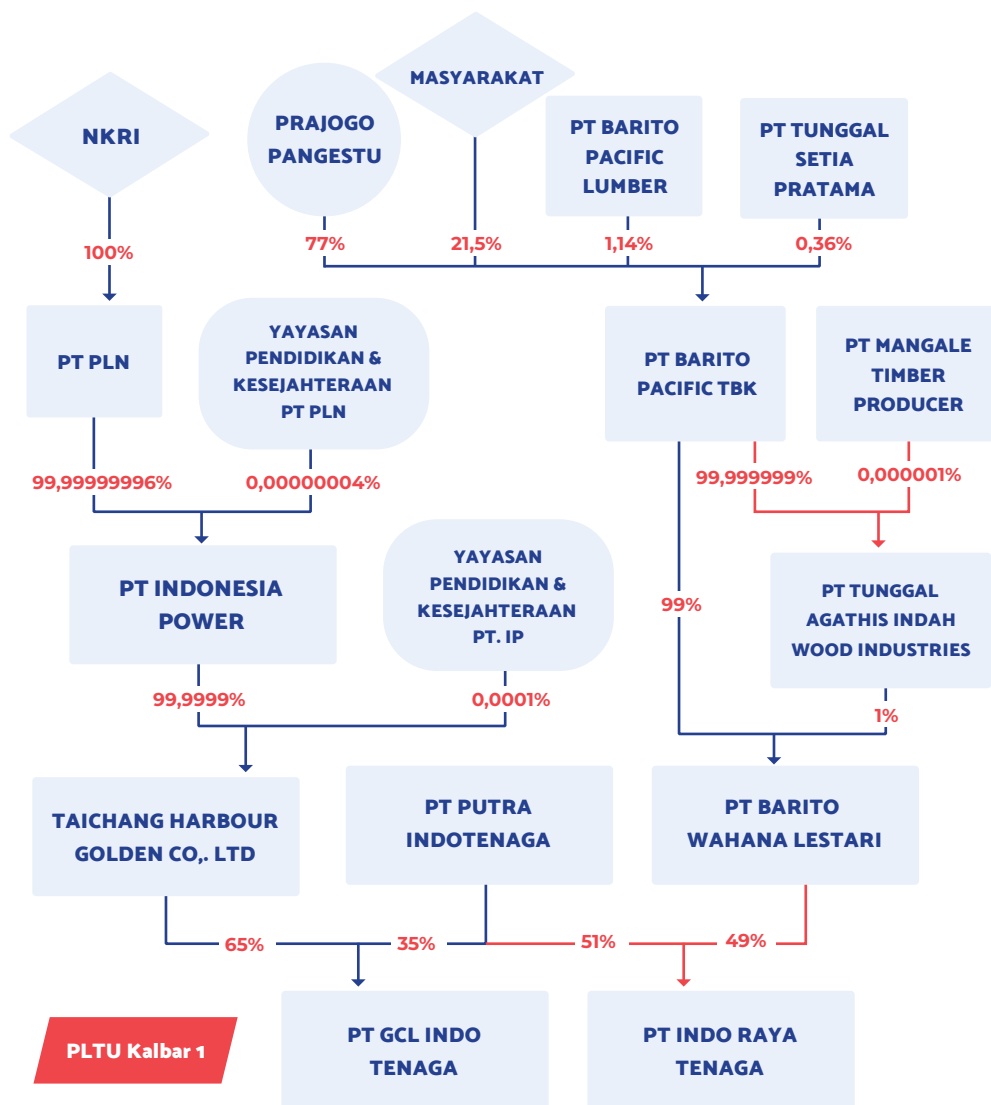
NKRI

PRAJOGO PANGESTU

MASYARAKAT

PT BARITO PACIFIC LUMBER

PT TUNGGAL SETIA PRATAMA

100%

77%

21,5%

1,14%

0,36%

PT PLN

YAYASAN PENDIDIKAN & KESEJAHTERAAN PT PLN

PT BARITO PACIFIC TBK

PT MANGALE TIMBER PRODUCER

99,99999996%

0,00000004%

99,999999%

0,000001%

PT INDONESIA POWER

YAYASAN PENDIDIKAN & KESEJAHTERAAN PT. IP

99%

PT TUNGGAL AGATHIS INDAH WOOD INDUSTRIES

99,9999%

0,0001%

1%

TAICHANG HARBOUR GOLDEN CO,. LTD

PT PUTRA INDOTENAGA

PT BARITO WAHANA LESTARI

65%

35%

51%

49%

PLTU Kalbar 1

PT GCL INDO TENAGA

PT INDO RAYA TENAGA